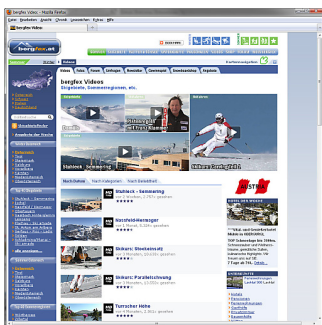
bergfex Videos - Mozilla Firefox

bergfex.at

bergfex Videos

Skigebiete, Sommerregionen, etc.

Stuhleck - Semmering

Nassfeld-Hermagor

Skikurs: Stockeinsatz

Skikurs: Parallelschwung

Turracher Höhe

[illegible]